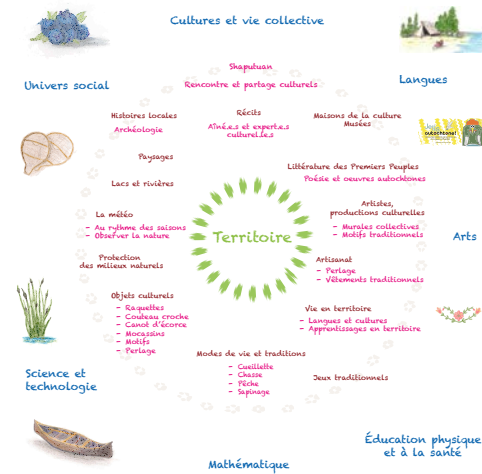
Cultures et vie collective

Shaputuan
Rencontre et partage culturels

Univers social

Langues

Récits
Aîné.e.s et expert.e.s culturel.le.s

Histoires locales
Archéologie

Maisons de la culture
Musées

autochtone!

Paysages

Littérature des Premiers Peuples
Poésie et oeuvres autochtones

Lacs et rivières

Artistes, productions culturelles
- Murales collectives
- Motifs traditionnels

La météo
- Au rythme des saisons
- Observer la nature

Territoire

Arts

Protection des milieux naturels

Artisanat
- Perlage
- Vêtements traditionnels

Objets culturels
- Raquettes
- Couteau croche
- Canot d'écorce
- Mocassins
- Motifs
- Perlage

Vie en territoire
- Langues et cultures
- Apprentissages en territoire

Science et technologie

Modes de vie et traditions
- Cueillette
- Chasse
- Pêche
- Sapinage

Jeux traditionnels

Éducation physique et à la santé

Mathématique